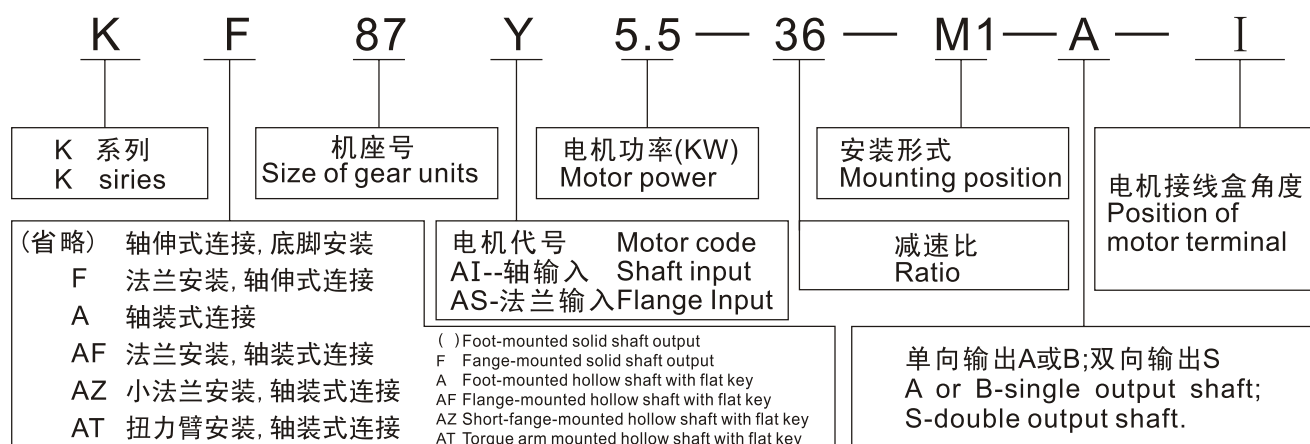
K F 87 Y 5.5 — 36 — M1 — A — Ⅰ

K 系列
K siries

机座号
Size of gear units

电机功率(KW)
Motor power

安装形式
Mounting position

电机接线盒角度
Position of motor terminal

(省略) 轴伸式连接, 底脚安装
F 法兰安装, 轴伸式连接
A 轴装式连接
AF 法兰安装, 轴装式连接
AZ 小法兰安装, 轴装式连接
AT 扭力臂安装, 轴装式连接

电机代号 Motor code
AI--轴输入 Shaft input
AS-法兰输入Flange Input

减速比
Ratio

( ) Foot-mounted solid shaft output
F Fange-mounted solid shaft output
A Foot-mounted hollow shaft with flat key
AF Flange-mounted hollow shaft with flat key
AZ Short-fange-mounted hollow shaft with flat key
AT Torque arm mounted hollow shaft with flat key

单向输出A或B;双向输出S
A or B-single output shaft;
S-double output shaft.